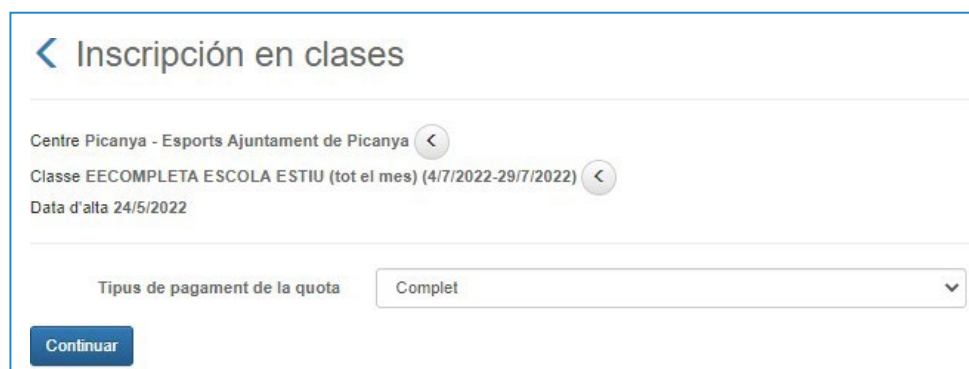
< Inscripción en clases

Centre Picanya - Esports Ajuntament de Picanya <

Classe EECOMPLETA ESCOLA ESTIU (tot el mes) (4/7/2022-29/7/2022) <

Data d'alta 24/5/2022

Tipus de pagament de la quota | Complet

Continuar